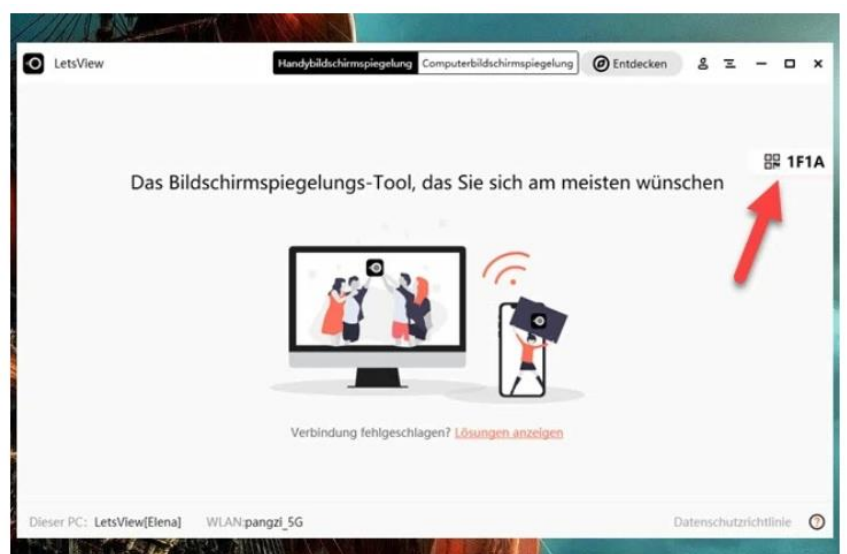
LetsView

Handybildschirmspiegelung Computerbildschirmspiegelung Entdecken

1F1A

Das Bildschirmspiegelungs-Tool, das Sie sich am meisten wünschen

Verbindung fehlgeschlagen? Lösungen anzeigen

Dieser PC: LetsView[Elena] WLAN:pangzi_5G

Datenschutzrichtlinie ?